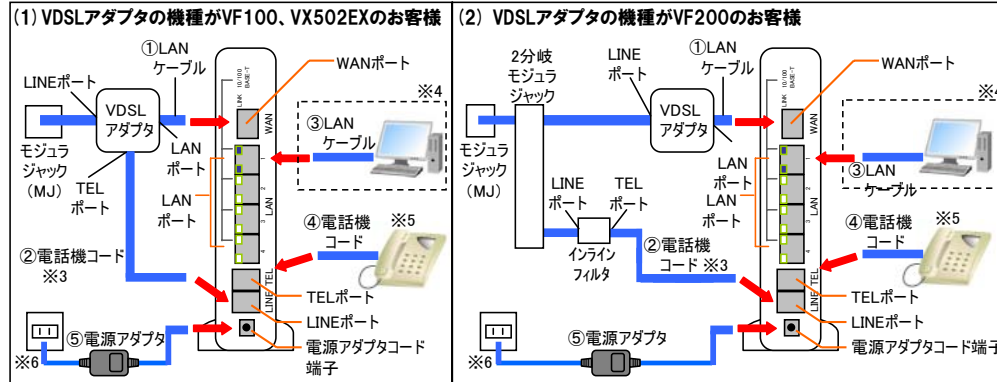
(1) VDSLアダプタの機種がVF100、VX502EXのお客様

①LAN ケーブル

WANポート

LINEポート

VDSL アダプタ

LAN ポート

※4

③LAN ケーブル

モジュラ ジャック (MJ)

TEL ポート

LAN ポート

10/100 BASE-T

WAN

④電話機 コード

※5

②電話機コード ※3

TEL

TELポート

LINE

LINEポート

⑤電源アダプタ

※6

電源アダプタコード 端子

(2) VDSLアダプタの機種がVF200のお客様

2分岐 モジュラ ジャック

LINE ポート

①LAN ケーブル

WANポート

VDSL アダプタ

※4

モジュラ ジャック (MJ)

LINE ポート

TEL ポート

LAN ポート

LAN ポート

③LAN ケーブル

インライン フィルタ

②電話機 コード ※3

④電話機 コード

※5

TEL

TELポート

LINE

LINEポート

⑤電源アダプタ

※6

電源アダプタコード端子